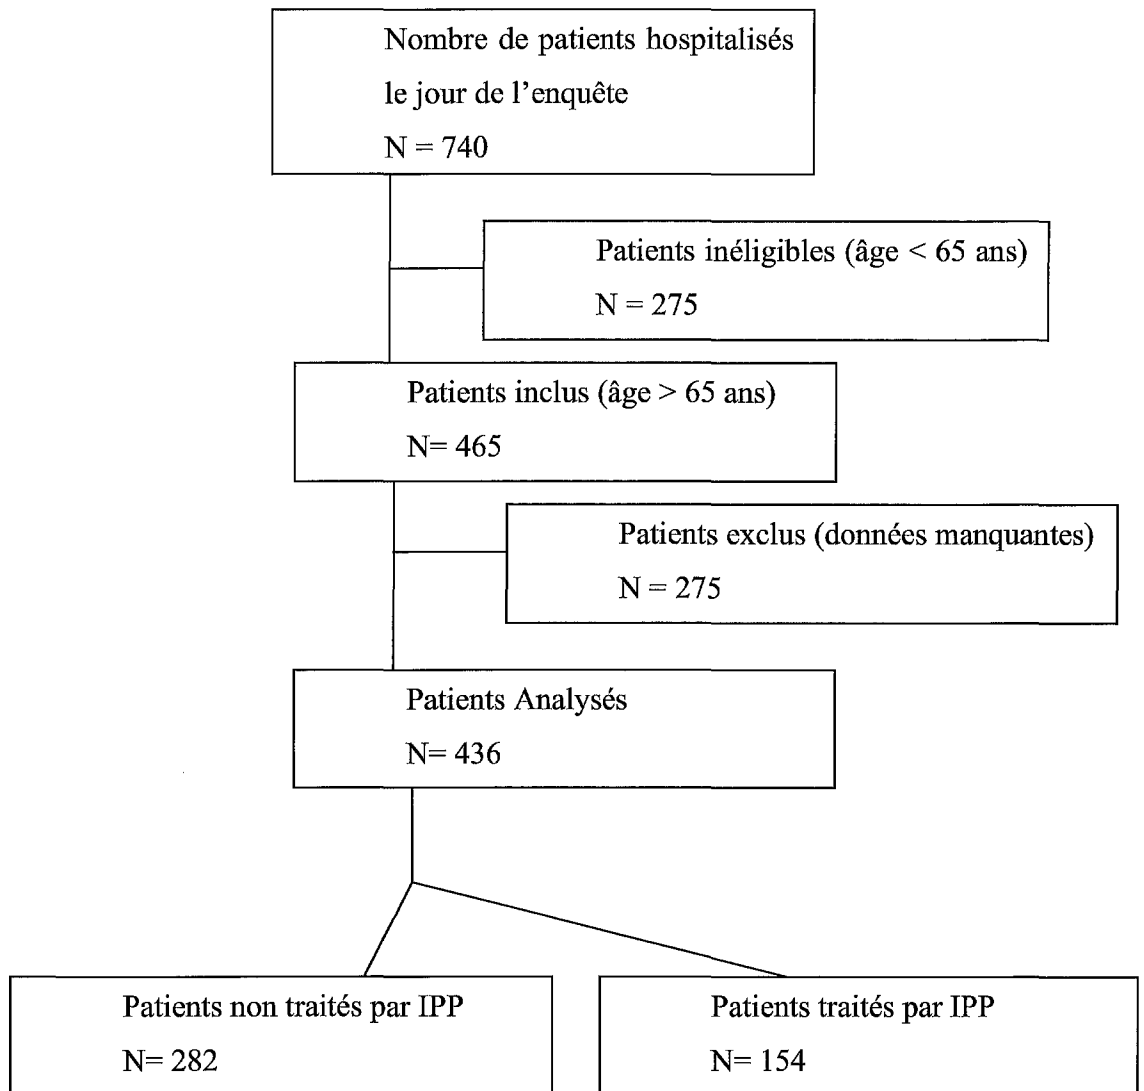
Nombre de patients hospitalisés le jour de l'enquête
N = 740

Patients inéligibles (âge < 65 ans)
N = 275

Patients inclus (âge > 65 ans)
N= 465

Patients exclus (données manquantes)
N = 275

Patients Analysés
N= 436

Patients non traités par IPP
N= 282

Patients traités par IPP
N= 154